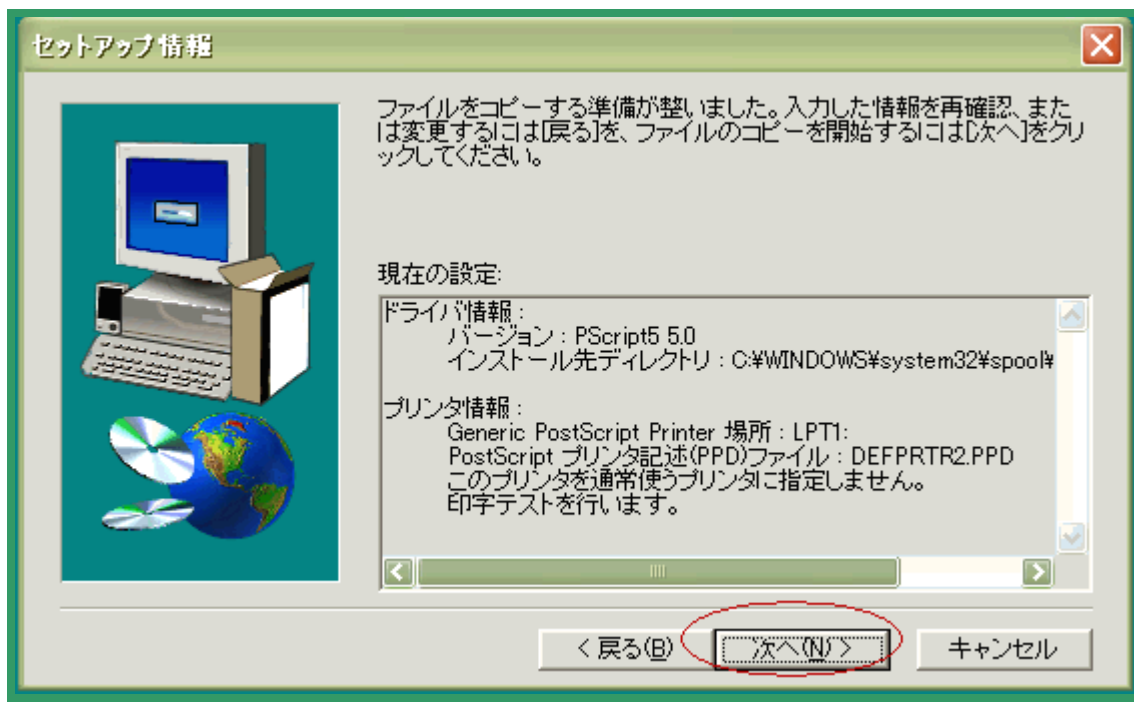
セットアップ情報

ファイルをコピーする準備が整いました。入力した情報を再確認、または変更するには[戻る]を、ファイルのコピーを開始するには[次へ]をクリックしてください。

現在の設定:

ドライバ情報:
バージョン: PScript5 5.0
インストール先ディレクトリ: C:¥WINDOWS¥system32¥spool¥

プリンタ情報:
Generic PostScript Printer 場所: LPT1:
PostScript プリンタ記述(PPD)ファイル: DEFPRTR2.PPD
このプリンタを通常使うプリンタに指定しません。
印字テストを行います。

< 戻る(B) 次へ(N) > キャンセル